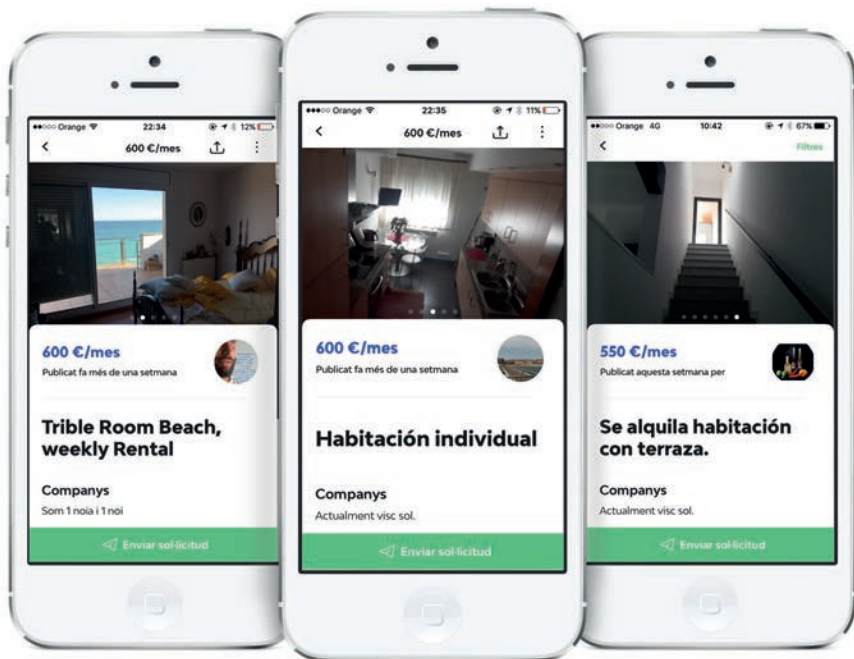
Orange 22:34 12%
600 €/mes
600 €/mes
Publicat fa més de una setmana
Trible Room Beach, weekly Rental
Companys
Som 1 noia i 1 noi
Enviar sol·licitud

Orange 22:35 11%
600 €/mes
600 €/mes
Publicat fa més de una setmana
Habitación individual
Companys
Actualment visc sol.
Enviar sol·licitud

Orange 4G 10:42 67%
Filtres
550 €/mes
Publicat aquesta setmana per
Se alquila habitación con terraza.
Companys
Actualment visc sol.
Enviar sol·licitud